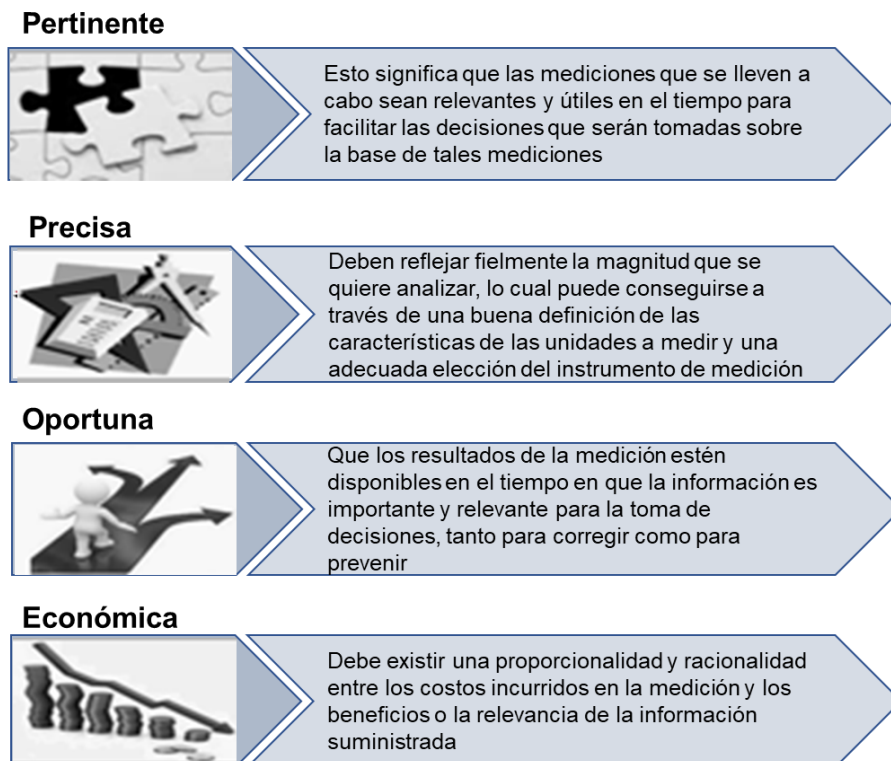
Pertinente

Esto significa que las mediciones que se lleven a cabo sean relevantes y útiles en el tiempo para facilitar las decisiones que serán tomadas sobre la base de tales mediciones

Precisa

Deben reflejar fielmente la magnitud que se quiere analizar, lo cual puede conseguirse a través de una buena definición de las características de las unidades a medir y una adecuada elección del instrumento de medición

Oportuna

Que los resultados de la medición estén disponibles en el tiempo en que la información es importante y relevante para la toma de decisiones, tanto para corregir como para prevenir

Económica

Debe existir una proporcionalidad y racionalidad entre los costos incurridos en la medición y los beneficios o la relevancia de la información suministrada